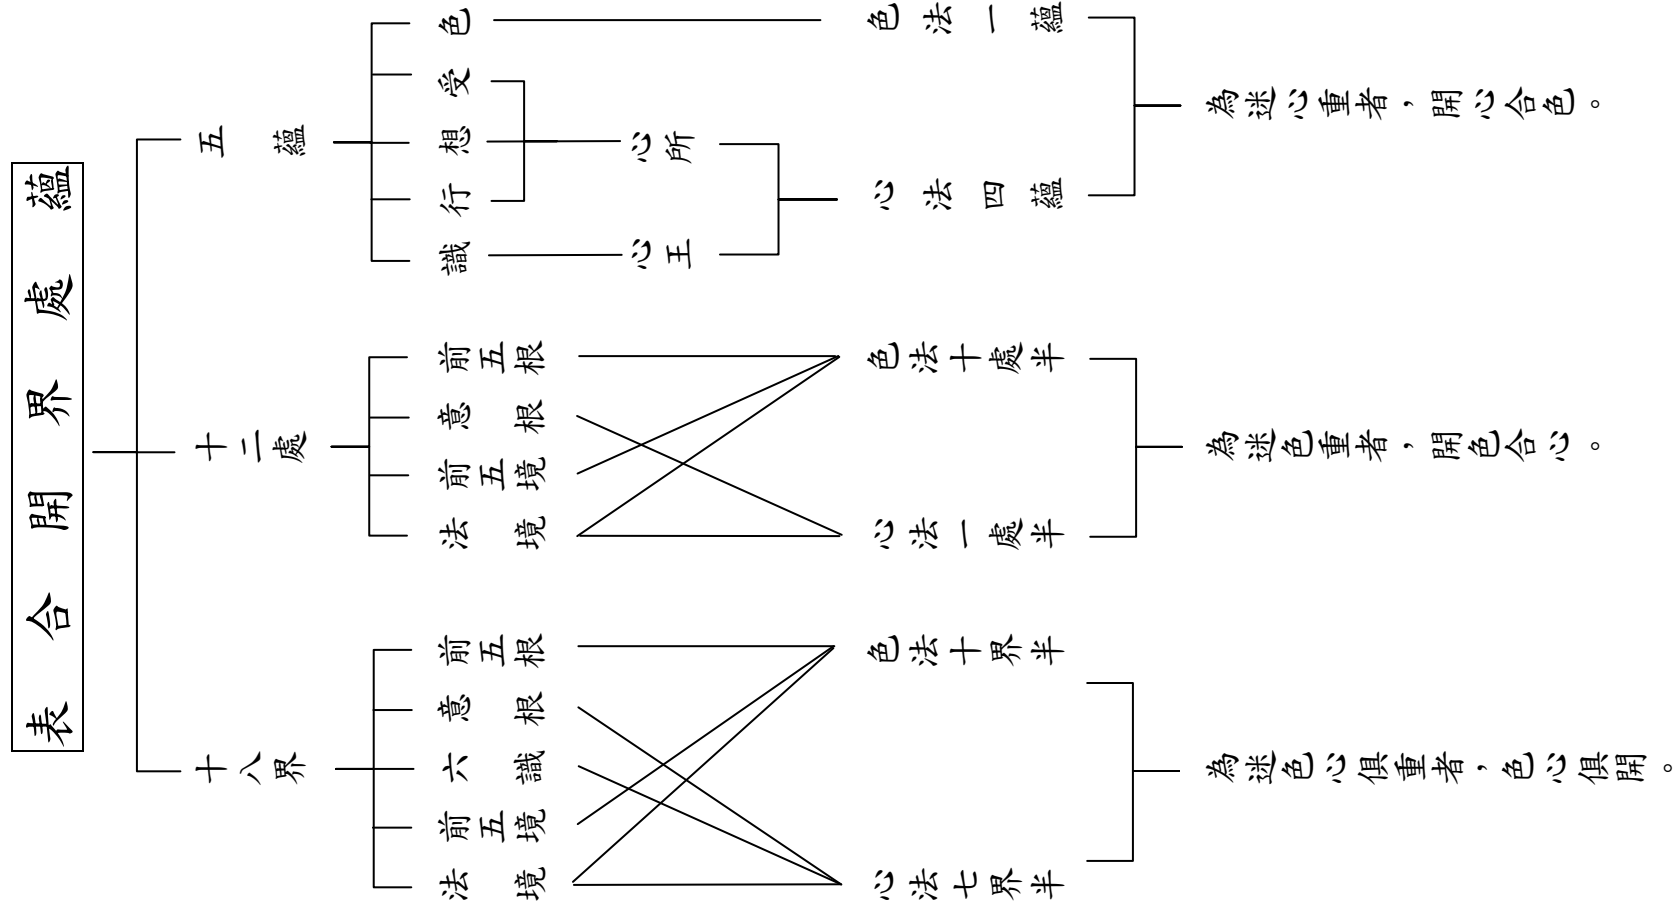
表合開界處蘊

五蘊
色
受
想
行
識
心所
心王
色法一蘊
心法四蘊
為迷心重者，開心合色。

十二處
前五根
意根
前五境
法境
色法十處半
心法一處半
為迷色重者，開色合心。

十八界
前五根
意根
六識
前五境
法境
色法十界半
心法七界半
為迷色心俱重者，色心俱開。